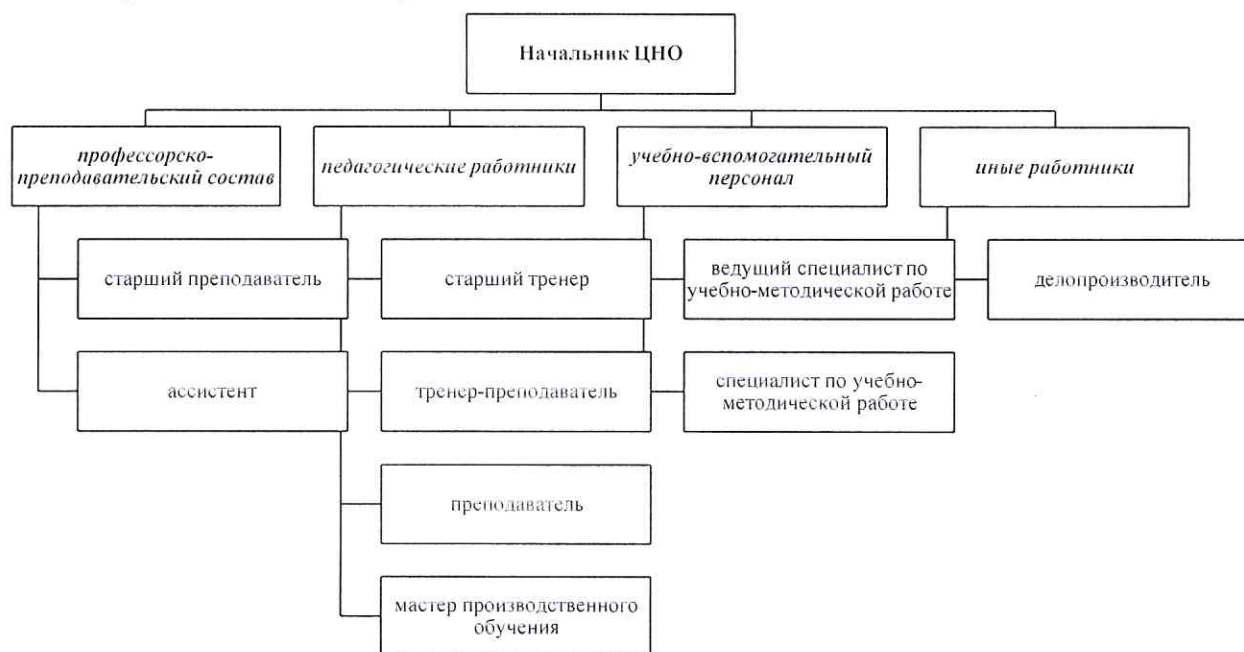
Начальник ЦНО

профессорско-преподавательский состав

педагогические работники

учебно-вспомогательный персонал

иные работники

старший преподаватель

ассистент

старший тренер

тренер-преподаватель

преподаватель

мастер производственного обучения

ведущий специалист по учебно-методической работе

специалист по учебно-методической работе

делопроизводитель